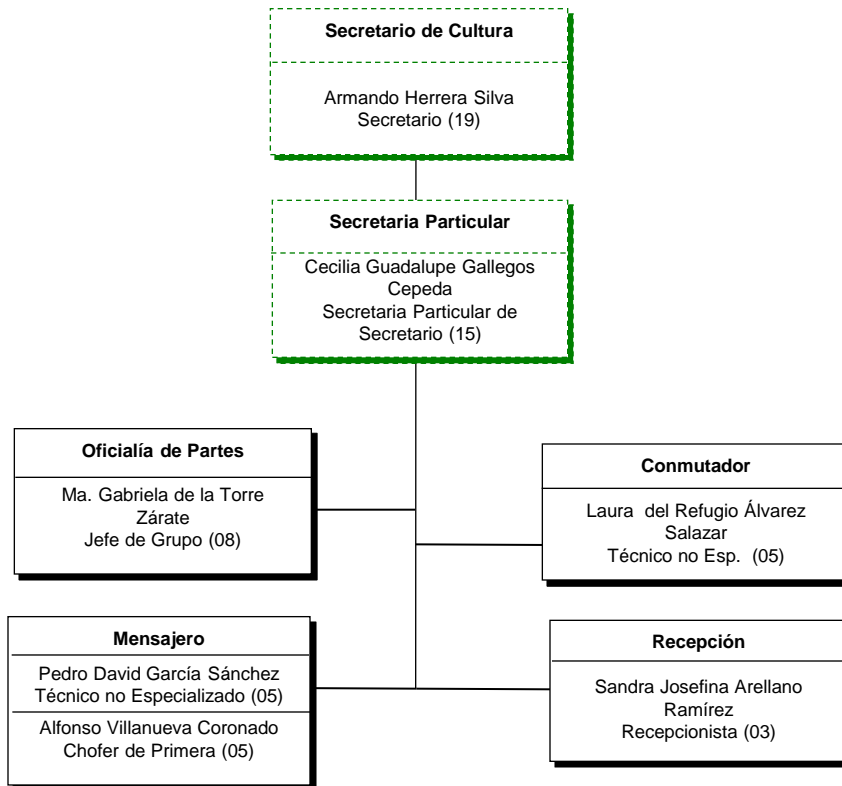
Secretario de Cultura

Armando Herrera Silva
Secretario (19)

Secretaria Particular

Cecilia Guadalupe Gallegos Cepeda
Secretaria Particular de Secretario (15)

Oficialía de Partes

Ma. Gabriela de la Torre Zárate
Jefe de Grupo (08)

Conmutador

Laura del Refugio Álvarez Salazar
Técnico no Esp. (05)

Mensajero

Pedro David García Sánchez
Técnico no Especializado (05)

Alfonso Villanueva Coronado
Chofer de Primera (05)

Recepción

Sandra Josefina Arellano Ramírez
Recepcionista (03)